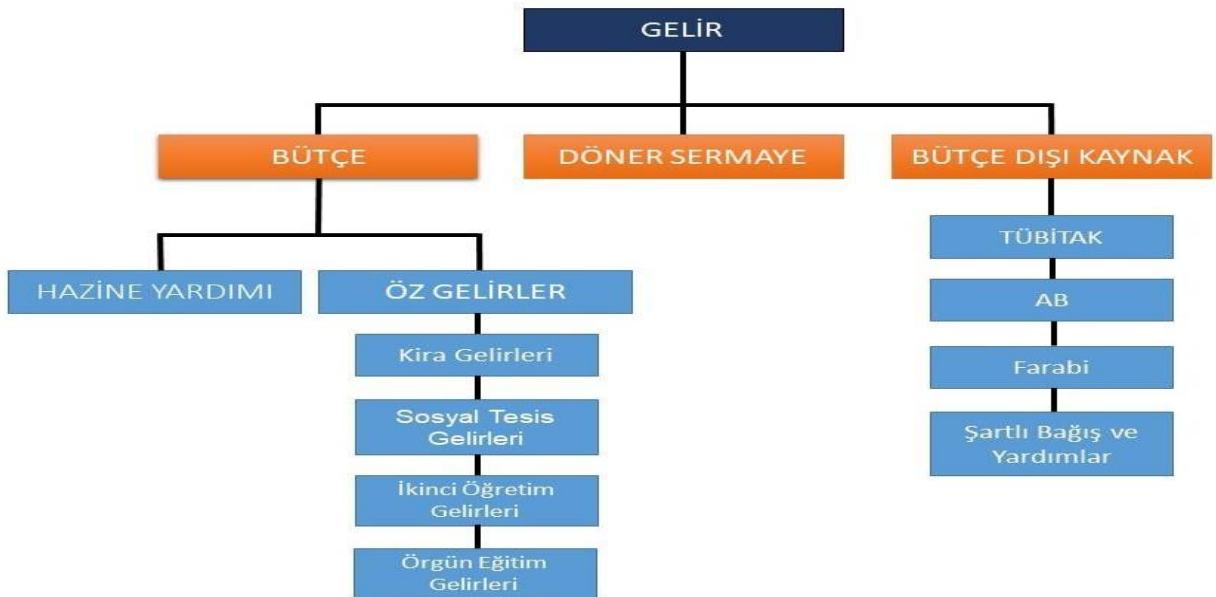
GELİR

BÜTÇE

DÖNER SERMAYE

BÜTÇE DIŞI KAYNAK

HAZİNE YARDIMI

ÖZ GELİRLER

Kira Gelirleri

Sosyal Tesis Gelirleri

İkinci Öğretim Gelirleri

Örgün Eğitim Gelirleri

TÜBİTAK

AB

Farabi

Şartlı Bağış ve Yardımlar